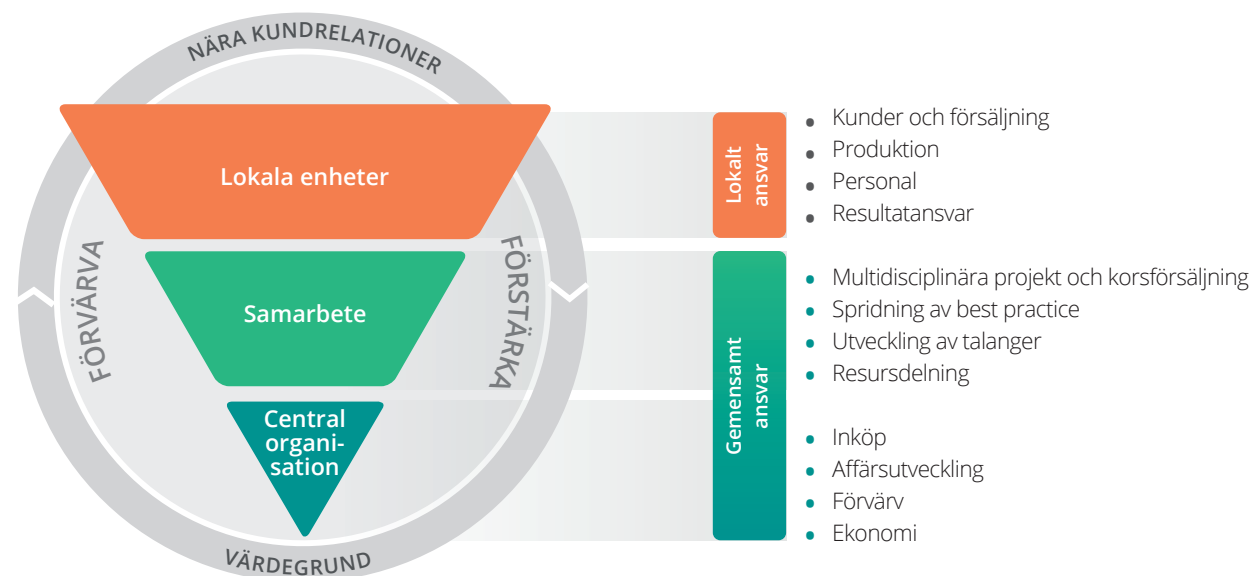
NÄRA KUNDRELATIONER

Lokala enheter

Samarbete

Central organisation

FÖRVÄRVA

FÖRSTÄRKA

VÄRDEGRUND

Lokalt ansvar

- Kunder och försäljning
- Produktion
- Personal
- Resultatansvar

Gemensamt ansvar

- Multidisciplinära projekt och korsförsäljning
- Spridning av best practice
- Utveckling av talanger
- Resursdelning

- Inköp
- Affärsutveckling
- Förvärv
- Ekonomi